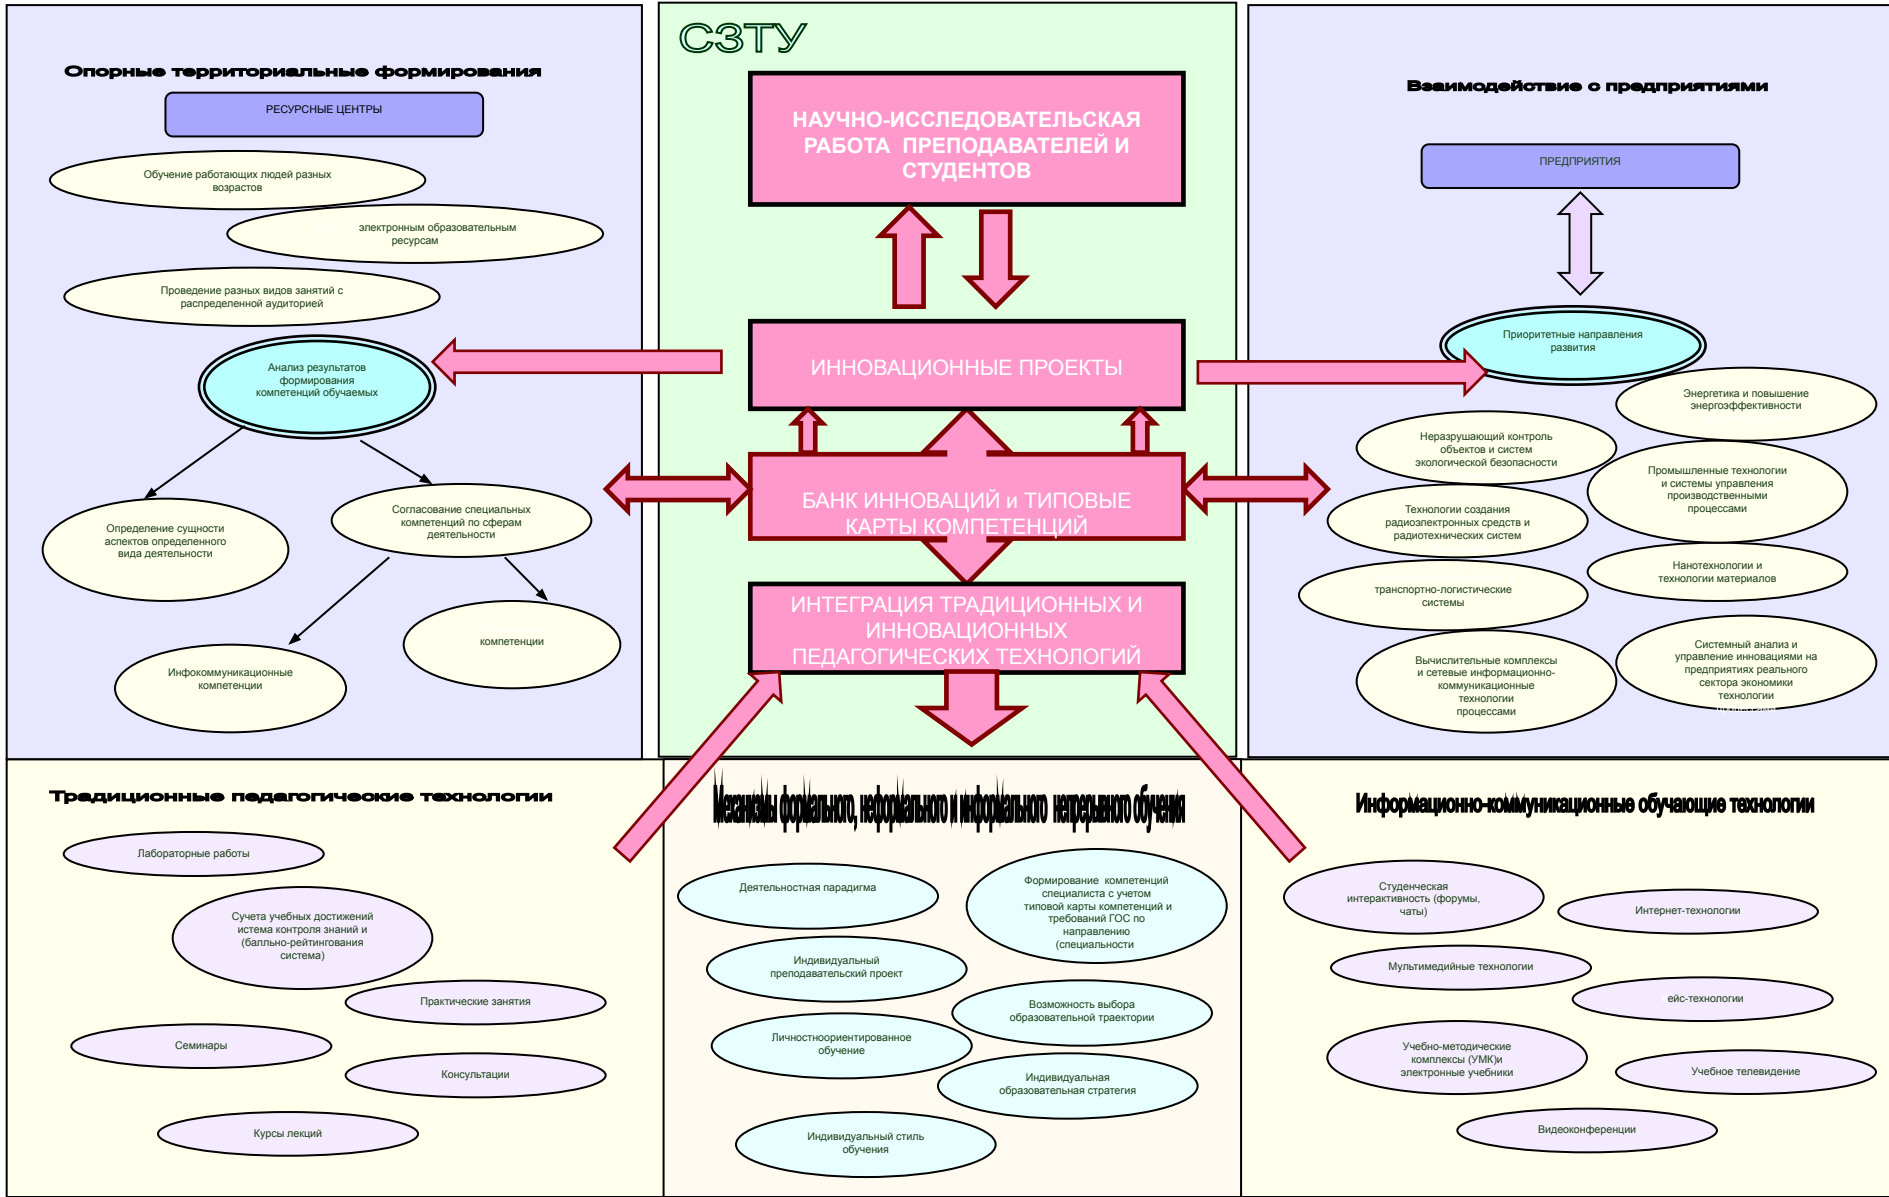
Опорные территориальные формирования

РЕСУРСНЫЕ ЦЕНТРЫ

Обучение работающих людей разных возрастов

электронным образовательным ресурсам

Проведение разных видов занятий с распределенной аудиторией

Анализ результатов формирования компетенций обучаемых

Определение сущности аспектов определенного вида деятельности

Согласование специальных компетенций по сферам деятельности

Инфокоммуникационные компетенции

компетенции

СЗТУ

НАУЧНО-ИССЛЕДОВАТЕЛЬСКАЯ РАБОТА ПРЕПОДАВАТЕЛЕЙ И СТУДЕНТОВ

ИННОВАЦИОННЫЕ ПРОЕКТЫ

БАНК ИННОВАЦИЙ и ТИПОВЫЕ КАРТЫ КОМПЕТЕНЦИЙ

ИНТЕГРАЦИЯ ТРАДИЦИОННЫХ И ИННОВАЦИОННЫХ ПЕДАГОГИЧЕСКИХ ТЕХНОЛОГИЙ

Взаимодействие с предприятиями

ПРЕДПРИЯТИЯ

Приоритетные направления развития

Энергетика и повышение энергоэффективности

Неразрушающий контроль объектов и систем экологической безопасности

Промышленные технологии и системы управления производственными процессами

Технологии создания радиоэлектронных средств и радиотехнических систем

Нанотехнологии и технологии материалов

транспортно-логистические системы

Вычислительные комплексы и сетевые информационно-коммуникационные технологии процессами

Системный анализ и управление инновациями на предприятиях реального сектора экономики технологии

Традиционные педагогические технологии

Лабораторные работы

Сучета учебных достижений истема контроля знаний и (балльно-рейтингования система)

Практические занятия

Семинары

Консультации

Курсы лекций

Механизмы формального, неформального и информального непрерывного обучения

Деятельностная парадигма

Формирование компетенций специалиста с учетом типовой карты компетенций и требований ГОС по направлению (специальности

Индивидуальный преподавательский проект

Возможность выбора образовательной траектории

Личностноориентированное обучение

Индивидуальная образовательная стратегия

Индивидуальный стиль обучения

Информационно-коммуникационные обучающие технологии

Студенческая интерактивность (форумы, чаты)

Интернет-технологии

Мультимедийные технологии

ейс-технологии

Учебно-методические комплексы (УМК)и электронные учебники

Учебное телевидение

Видеоконференции